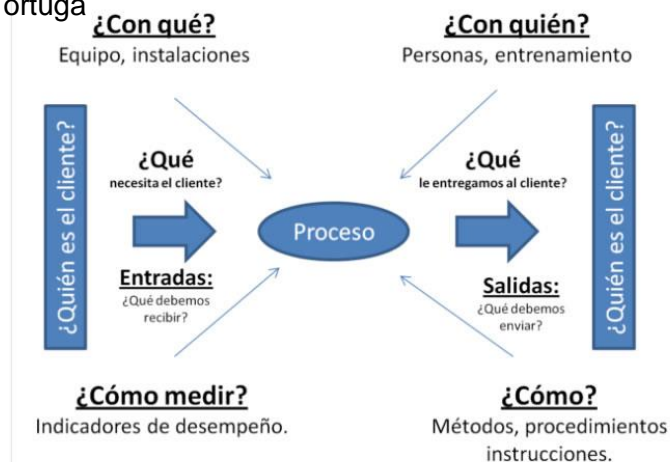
ortuga

¿Con qué?
Equipo, instalaciones

¿Con quién?
Personas, entrenamiento

¿Quién es el cliente?

¿Qué
necesita el cliente?

Entradas:
¿Qué debemos recibir?

Proceso

¿Qué
le entregamos al cliente?

Salidas:
¿Qué debemos enviar?

¿Quién es el cliente?

¿Cómo medir?
Indicadores de desempeño.

¿Cómo?
Métodos, procedimientos instrucciones.